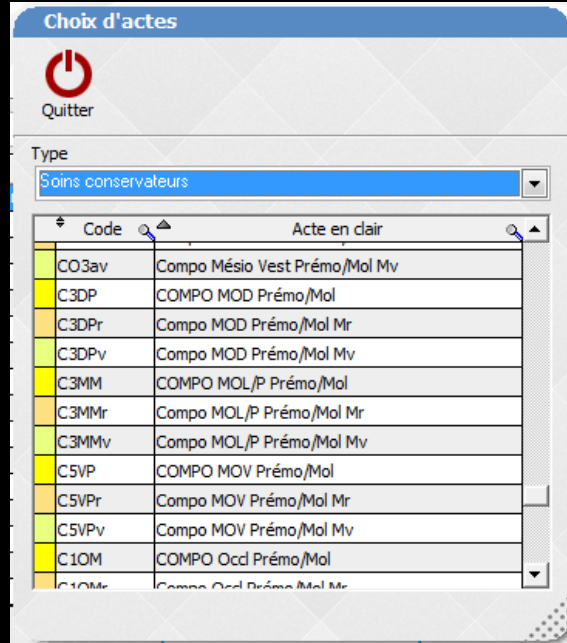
Choix d'actes

Quitter

Type

Soins conservateurs

| Code | Acte en clair |
|---|---|
| CO3av | Compo Mésio Vest Prémo/Mol Mv |
| C3DP | COMPO MOD Prémo/Mol |
| C3DPr | Compo MOD Prémo/Mol Mr |
| C3DPv | Compo MOD Prémo/Mol Mv |
| C3MM | COMPO MOL/P Prémo/Mol |
| C3MMr | Compo MOL/P Prémo/Mol Mr |
| C3MMv | Compo MOL/P Prémo/Mol Mv |
| C5VP | COMPO MOV Prémo/Mol |
| C5VPr | Compo MOV Prémo/Mol Mr |
| C5VPv | Compo MOV Prémo/Mol Mv |
| C1OM | COMPO Occl Prémo/Mol |
| C1OMr | Compo Occl Prémo/Mol Mr |